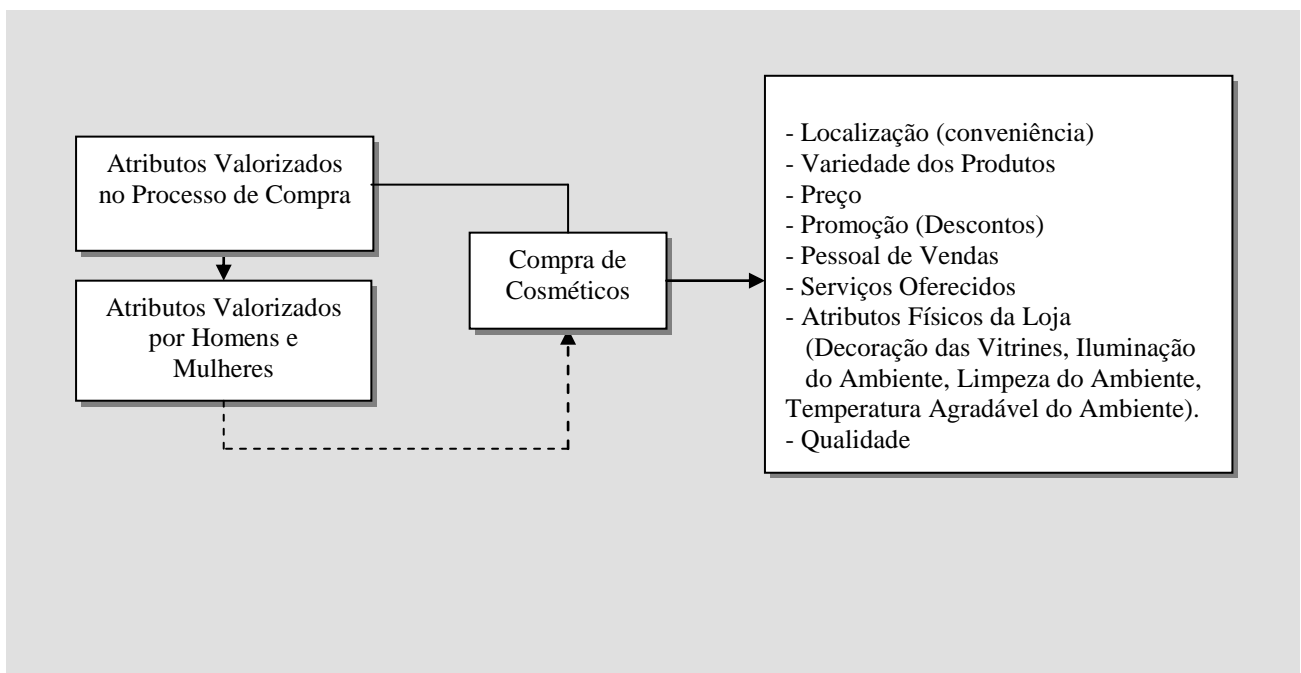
Atributos Valorizados no Processo de Compra

Atributos Valorizados por Homens e Mulheres

Compra de Cosméticos

- Localização (conveniência)
- Variedade dos Produtos
- Preço
- Promoção (Descontos)
- Pessoal de Vendas
- Serviços Oferecidos
- Atributos Físicos da Loja (Decoração das Vitrines, Iluminação do Ambiente, Limpeza do Ambiente, Temperatura Agradável do Ambiente).
- Qualidade